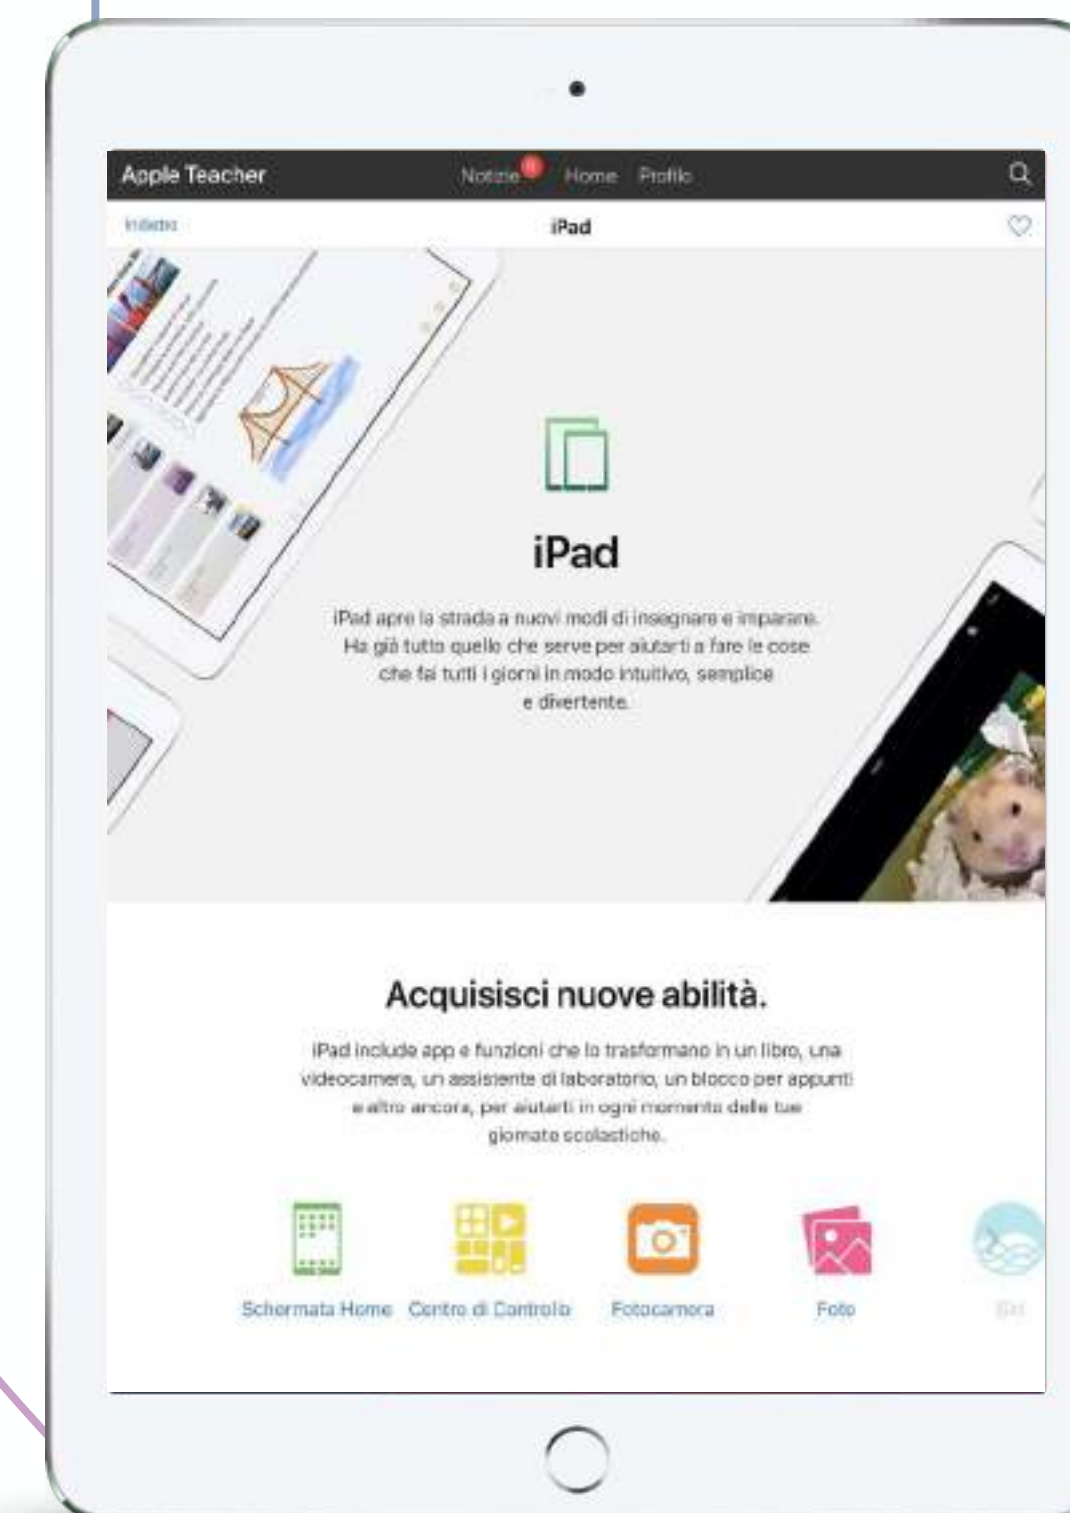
Apple Teacher

Notizie Home Profilo

Indietro

iPad

iPad

iPad apre la strada a nuovi modi di insegnare e imparare. Ha già tutto quello che serve per aiutarti a fare le cose che fai tutti i giorni in modo intuitivo, semplice e divertente.

Acquisisci nuove abilità.

iPad include app e funzioni che lo trasformano in un libro, una videocamera, un assistente di laboratorio, un blocco per appunti e altro ancora, per aiutarti in ogni momento delle tue giornate scolastiche.

Schermata Home Centro di Controllo Fotocamera Foto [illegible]